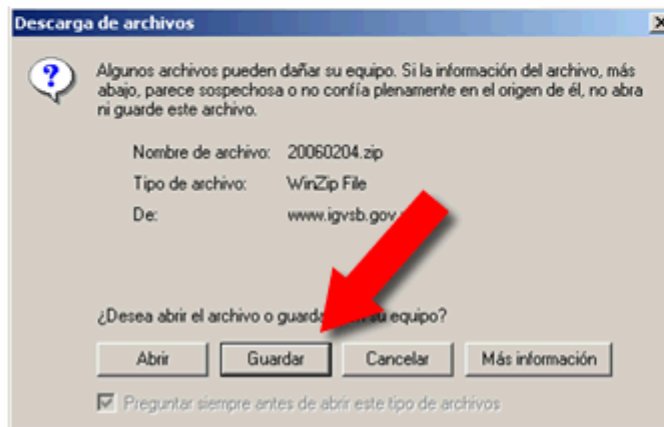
Descarga de archivos

Algunos archivos pueden dañar su equipo. Si la información del archivo, más abajo, parece sospechosa o no confía plenamente en el origen de él, no abra ni guarde este archivo.

Nombre de archivo: 20060204.zip
Tipo de archivo: WinZip File
De: www.igvsb.gov.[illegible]

¿Desea abrir el archivo o guarda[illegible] su equipo?

Abrir
Guardar
Cancelar
Más información

Preguntar siempre antes de abrir este tipo de archivos